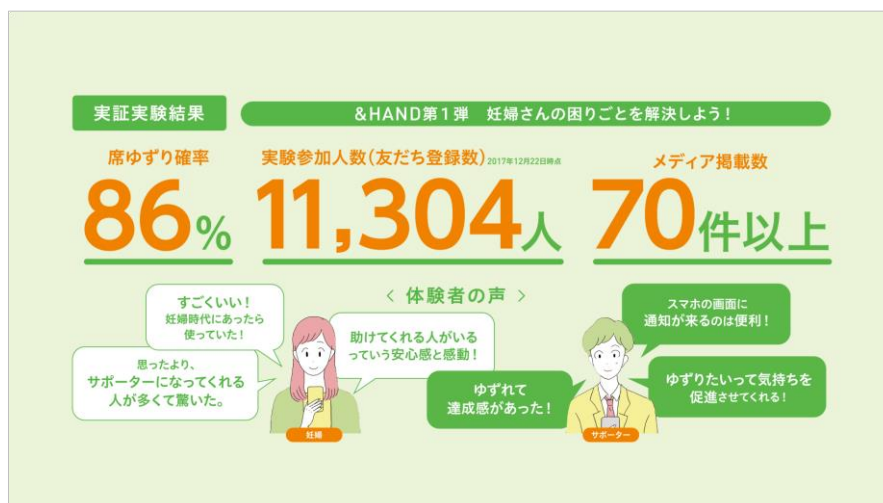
実証実験結果

&HAND第1弾　妊婦さんの困りごとを解決しよう！

席ゆずり確率
86%

実験参加人数（友だち登録数）2017年12月22日時点
11,304人

メディア掲載数
70件以上

＜ 体験者の声 ＞

すごくいい！
妊婦時代にあったら
使っていた！

助けてくれる人がいる
っていう安心感と感動！

思ったより、
サポーターになってくれる
人が多くて驚いた。

妊婦

スマホの画面に
通知が来るのは便利！

ゆずれて
達成感があった！

ゆずりたいって気持ちを
促進させてくれる！

サポーター